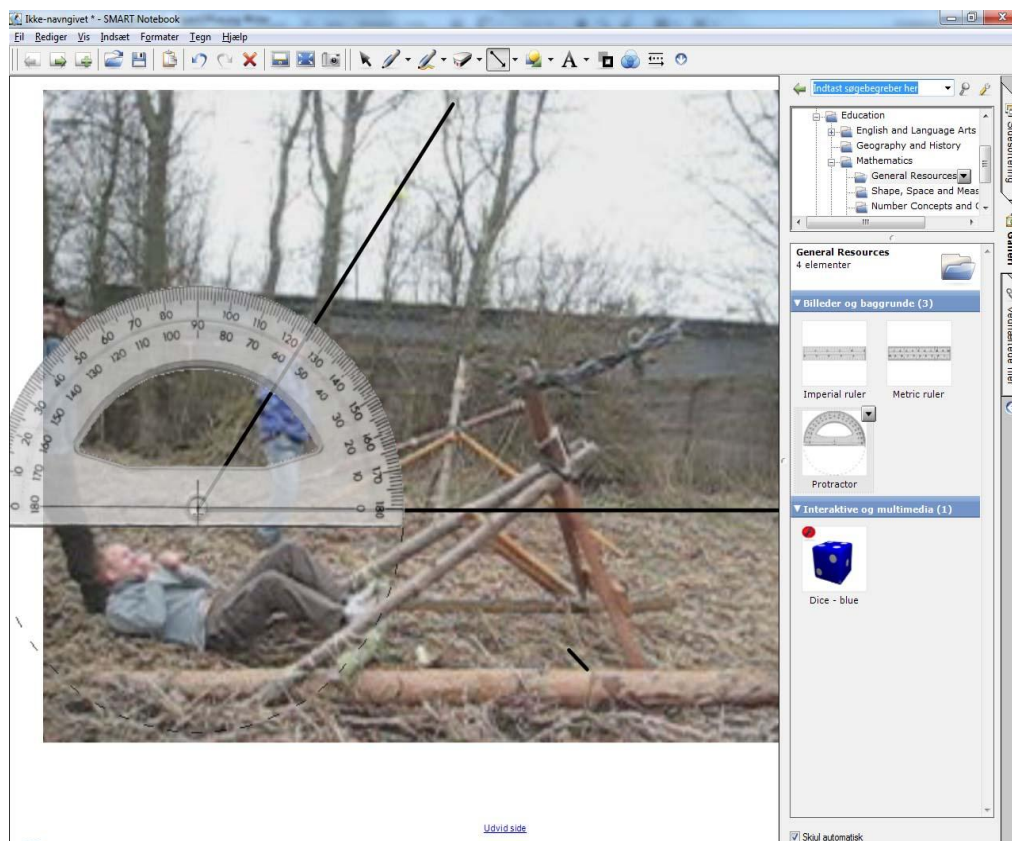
Ikke-navngivet * - SMART Notebook

Fil Rediger Vis Indsæt Formater Tegn Hjælp

Indtast søgebegreber her

Education
English and Language Arts
Geography and History
Mathematics
General Resources
Shape, Space and Meas
Number Concepts and (

General Resources
4 elementer

▼Billeder og baggrunde (3)

Imperial ruler
Metric ruler
Protractor

▼Interaktive og multimedia (1)

Dice - blue

Udvid side

Skjul automatisk

0 10 20 30 40 50 60 70 80 90 100 110 120 130 140 150 160 170 180
180 170 160 150 140 130 120 110 100 90 80 70 60 50 40 30 20 10 0